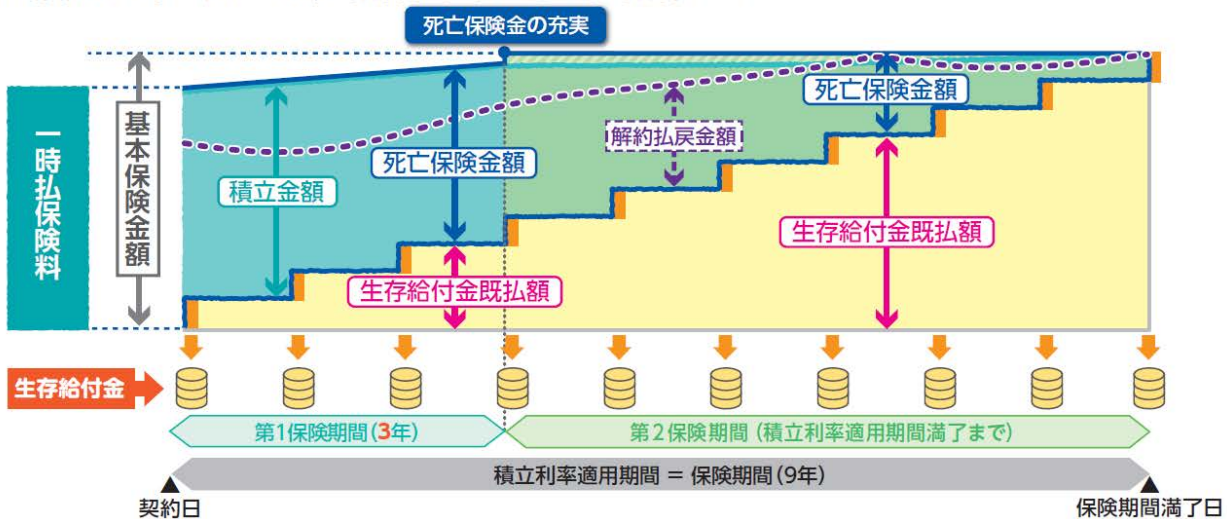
死亡保険金の充実

一時払保険料

基本保険金額

積立金額

死亡保険金額

解約払戻金額

死亡保険金額

生存給付金既払額

生存給付金既払額

生存給付金

第1保険期間（3年）

第2保険期間（積立利率適用期間満了まで）

積立利率適用期間 ＝ 保険期間（9年）

契約日

保険期間満了日